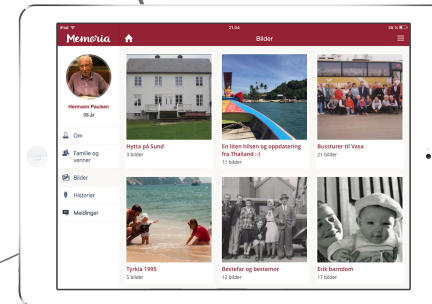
iPad
21:56
56 %
Memoria
Bilder
Hermann Paulsen
98 år
Om
Familie og venner
Bilder
Historier
Meldinger
Hytta på Sund
3 bilder
En liten hilsen og oppdatering fra Thailand :-)
11 bilder
Bussturer til Vasa
21 bilder
Tyrkia 1995
5 bilder
Bestefar og bestemor
12 bilder
Erik barndom
17 bilder